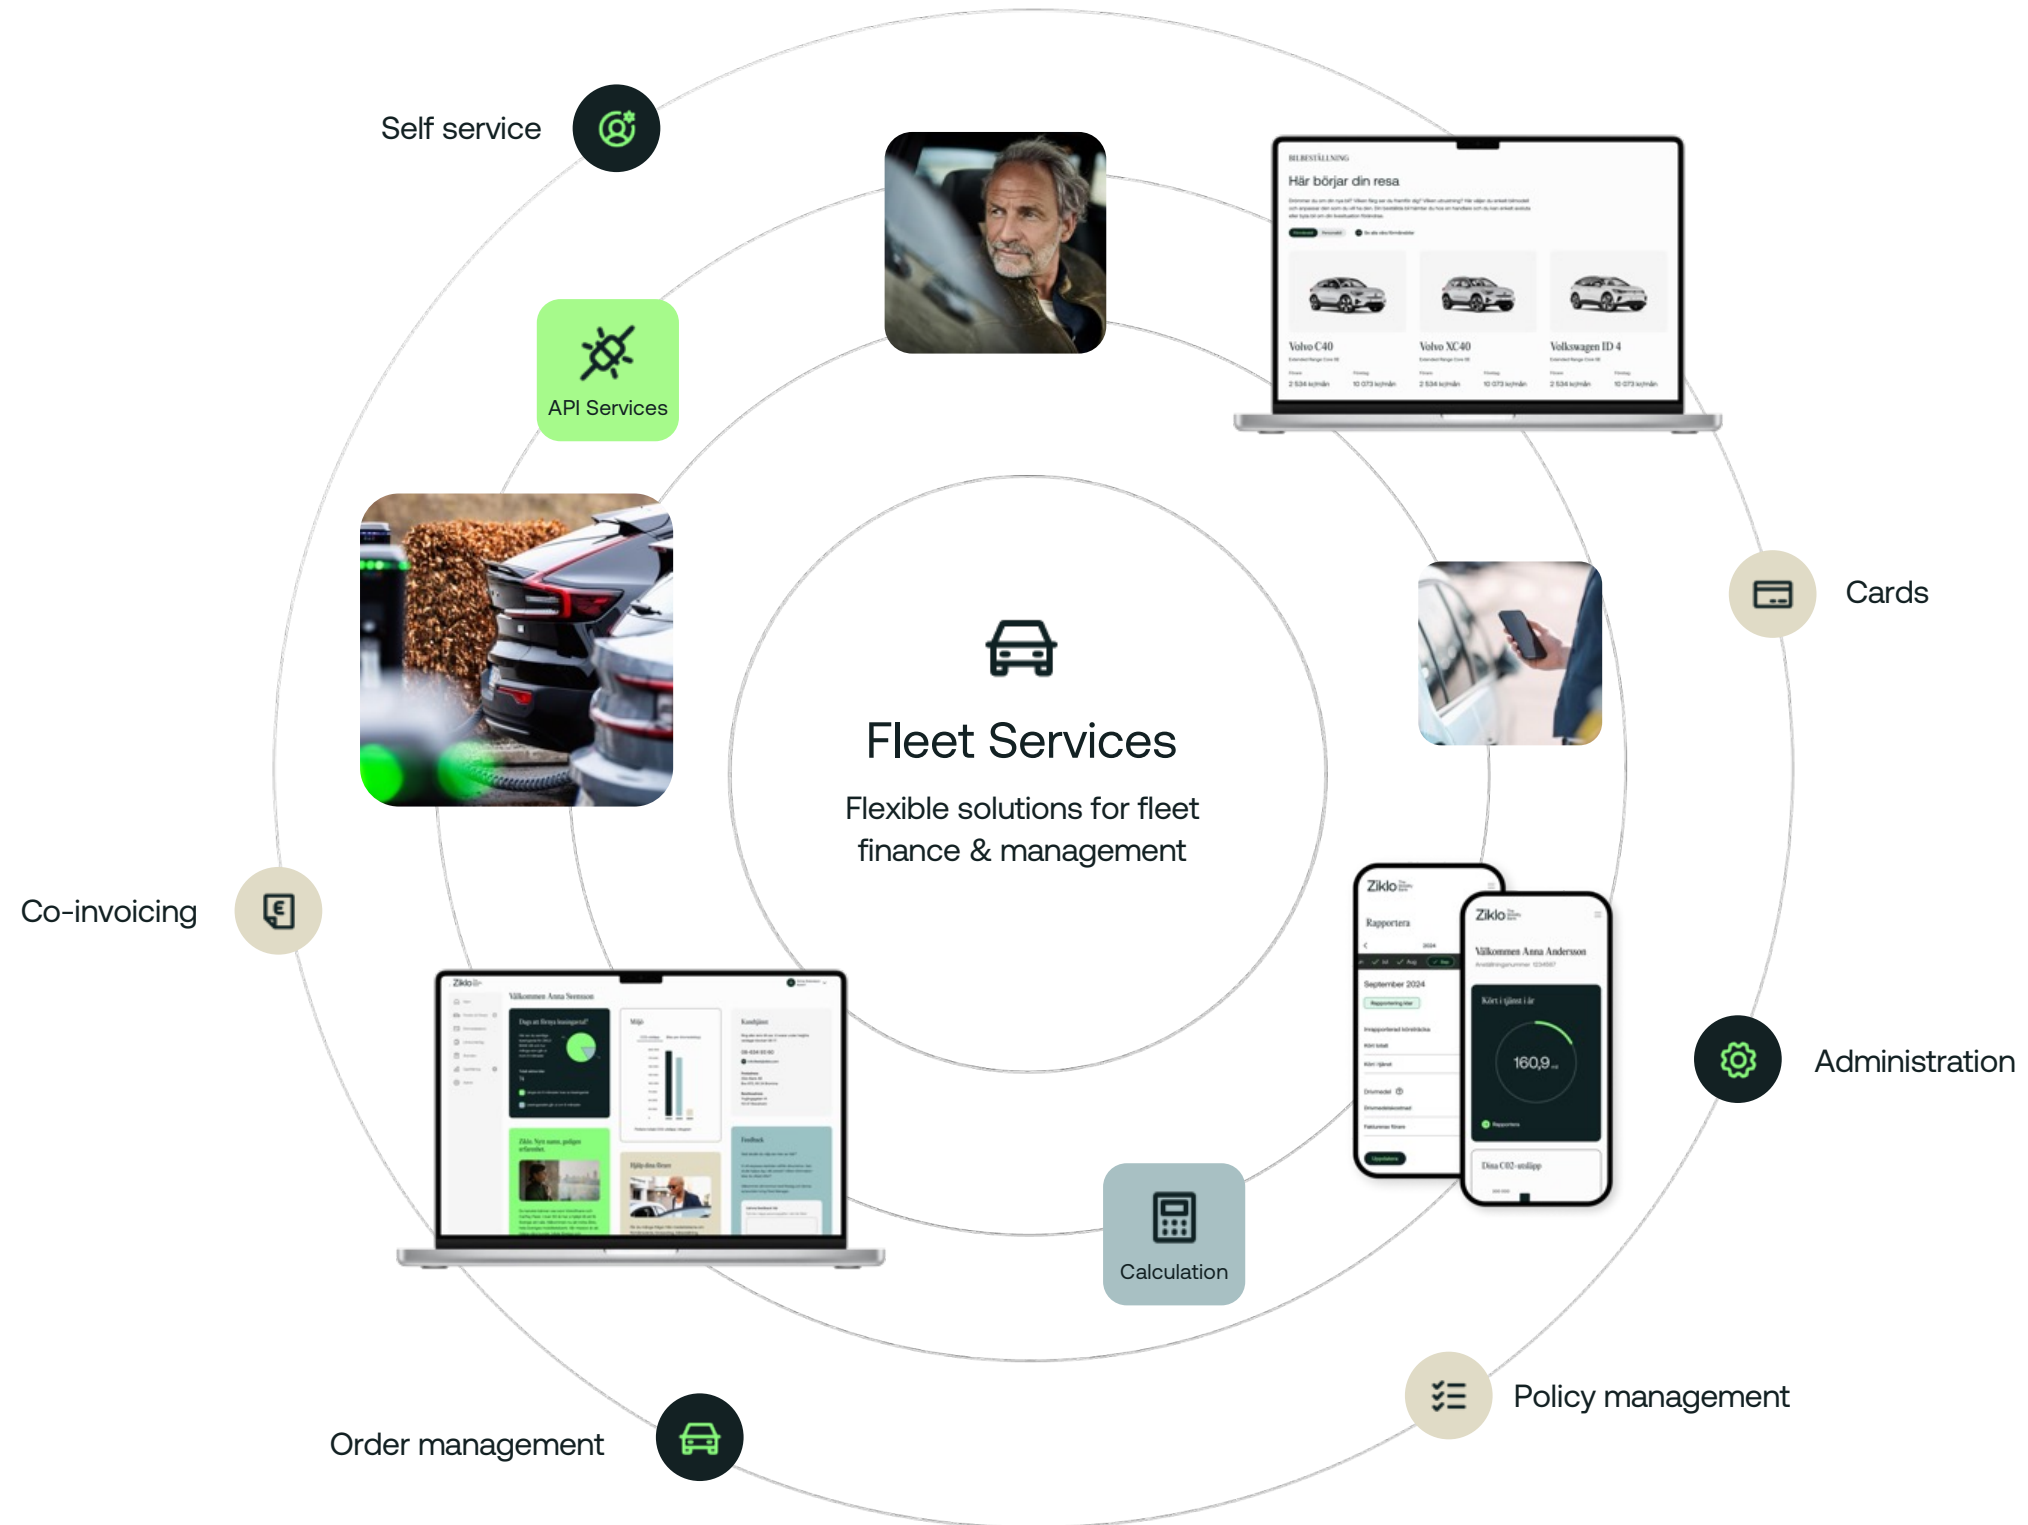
Self service

API Services

BILBESTÄLLNING

Här börjar din resa

Volvo C40

Volvo XC40

Volkswagen ID 4

Cards

Fleet Services

Flexible solutions for fleet finance & management

Co-invoicing

Ziklo

Rapportera

September 2024

Ziklo

Välkommen Anna Andersson

Kört i tjänst i år

160,9

Dina CO2-utsläpp

Administration

Ziklo

Välkommen Anna Svensson

Calculation

Policy management

Order management